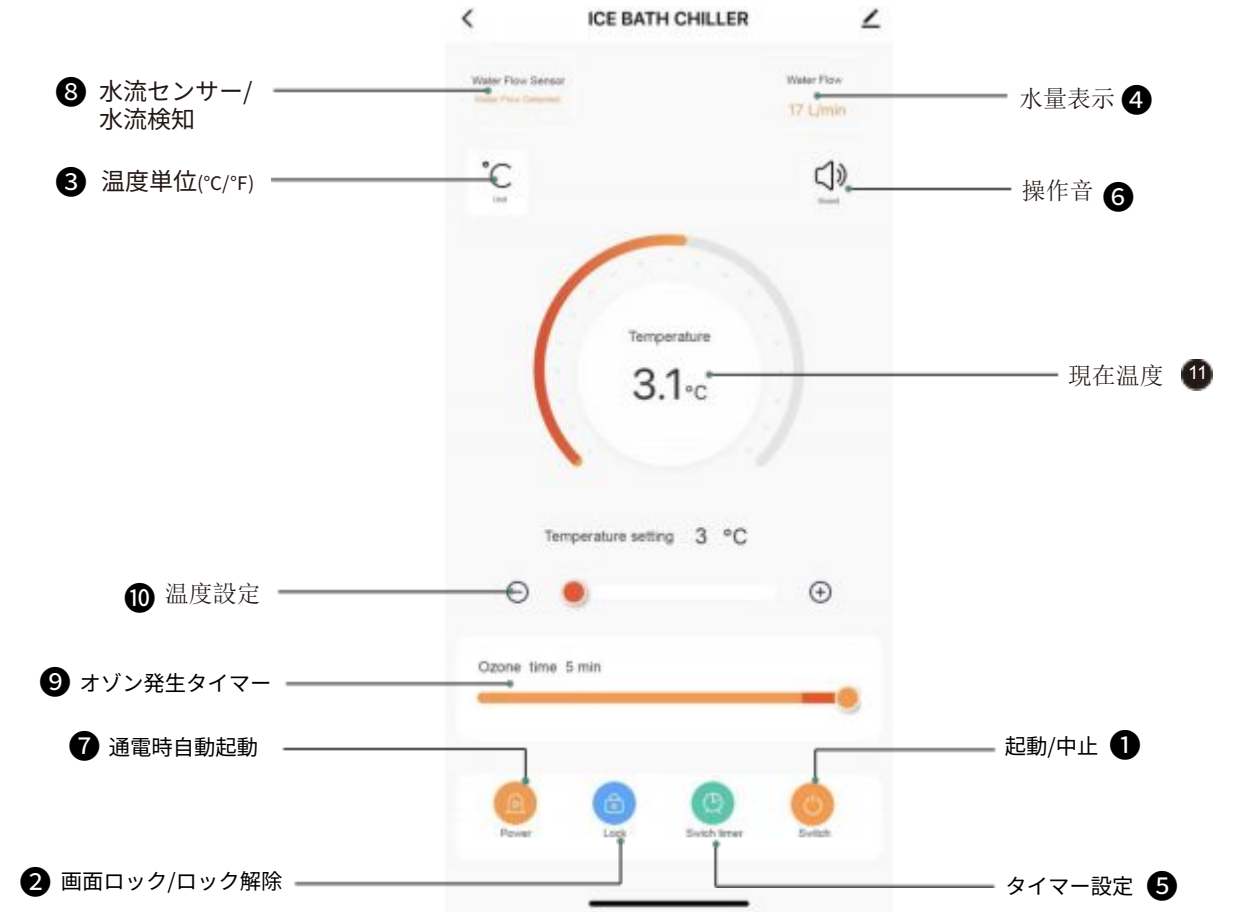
<

ICE BATH CHILLER

❽ 水流センサー/水流検知

Water Flow Sensor

Water Flow Detected

Water Flow

17 L/min

水量表示 ❹

❸ 温度単位(°C/°F)

°C

Unit

操作音 ❻

Sound

Temperature

3.1°C

現在温度 ⓫

Temperature setting 3 °C

❿ 温度設定

⊖

⊕

❾ オゾン発生タイマー

Ozone time 5 min

❼ 通電時自動起動

起動/中止 ❶

Power

Lock

Switch timer

Switch

❷ 画面ロック/ロック解除

タイマー設定 ❺